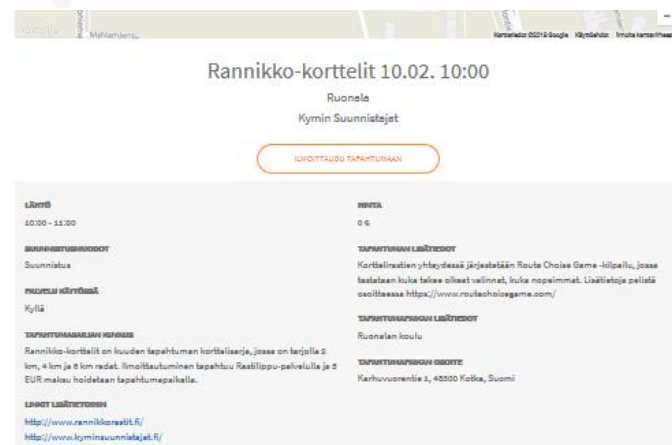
Google Mahlamäenp... Karttatiedot ©2018 Google Käyttöehdot Ilmoita karttavirheestä

Rannikko-korttelit 10.02. 10:00

Ruonala

Kymin Suunnistajat

ILMOITTAUDU TAPAHTUMAAN

LÄHTÖ

10:00 - 11:00

SUUNNISTUSMUODOT

Suunnistus

PALVELU KÄYTÖSSÄ

Kyllä

TAPAHTUMASARJAN KUVAUS

Rannikko-korttelit on kuuden tapahtuman korttelisarja, jossa on tarjolla 2 km, 4 km ja 6 km radat. Ilmoittautuminen tapahtuu Rastilippu-palvelulla ja 5 EUR maksu hoidetaan tapahtumapaikalla.

LINKIT LISÄTIETOIHIN

http://www.rannikkorastit.fi/

http://www.kyminsuunnistajat.fi/

HINTA

0 €

TAPAHTUMAN LISÄTIEDOT

Korttelirastien yhteydessä järjestetään Route Choise Game -kilpailu, jossa testataan kuka tekee oikeat valinnat, kuka nopeimmat. Lisätietoja pelistä osoitteessa https://www.routechoicegame.com/

TAPAHTUMAPAIKAN LISÄTIEDOT

Ruonalan koulu

TAPAHTUMAPAIKAN OSOITE

Karhuvuorentie 1, 48300 Kotka, Suomi